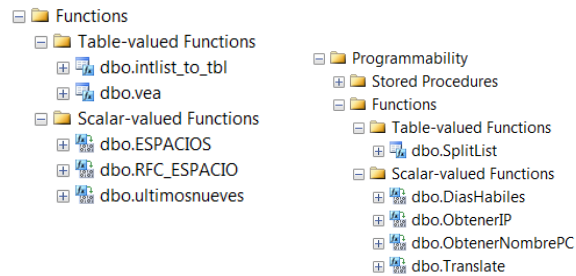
Functions
Table-valued Functions
dbo.intlist_to_tbl
dbo.vea
Scalar-valued Functions
dbo.ESPACIOS
dbo.RFC_ESPACIO
dbo.ultimosnueves

Programmability
Stored Procedures
Functions
Table-valued Functions
dbo.SplitList
Scalar-valued Functions
dbo.DiasHabiles
dbo.ObtenerIP
dbo.ObtenerNombrePC
dbo.Translate